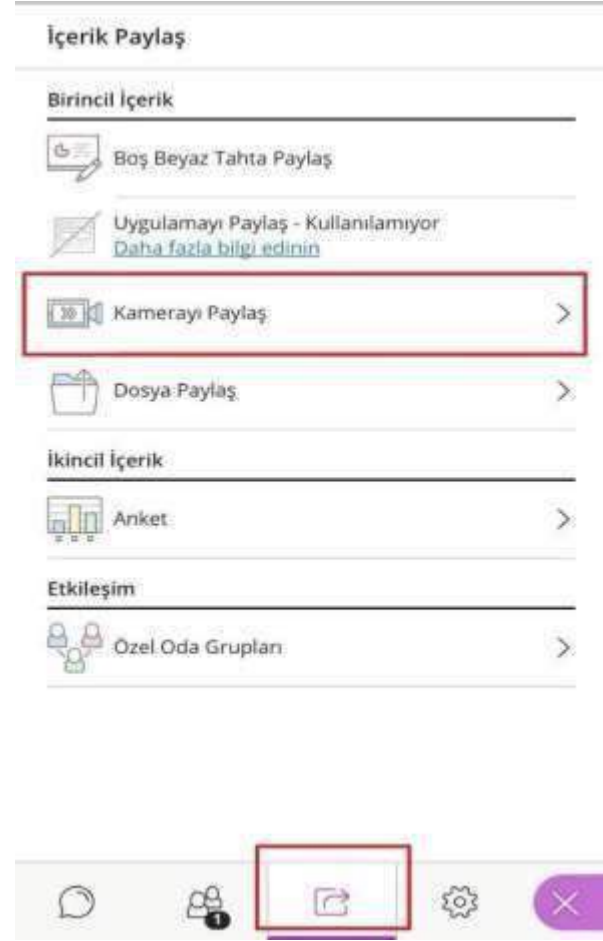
İçerik Paylaş

Birincil İçerik

Boş Beyaz Tahta Paylaş

Uygulamayı Paylaş - Kullanılamıyor
Daha fazla bilgi edinin

Kamerayı Paylaş

Dosya Paylaş

İkincil İçerik

Anket

Etkileşim

Özel Oda Grupları

1